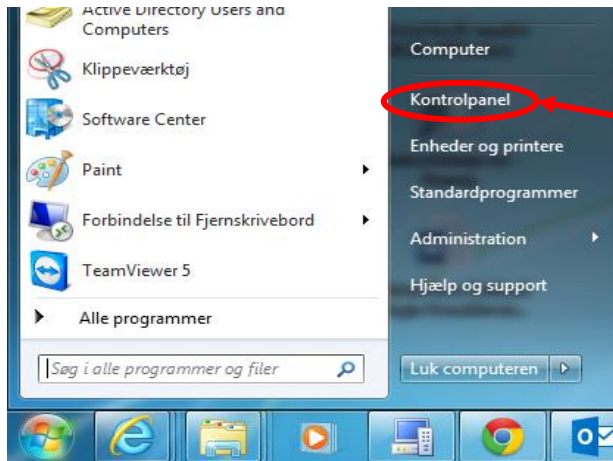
Active Directory Users and Computers

Klippeværktøj

Software Center

Paint

Forbindelse til Fjernskrivebord

TeamViewer 5

Alle programmer

Søg i alle programmer og filer

Computer

Kontrolpanel

Enheder og printere

Standardprogrammer

Administration

Hjælp og support

Luk computeren